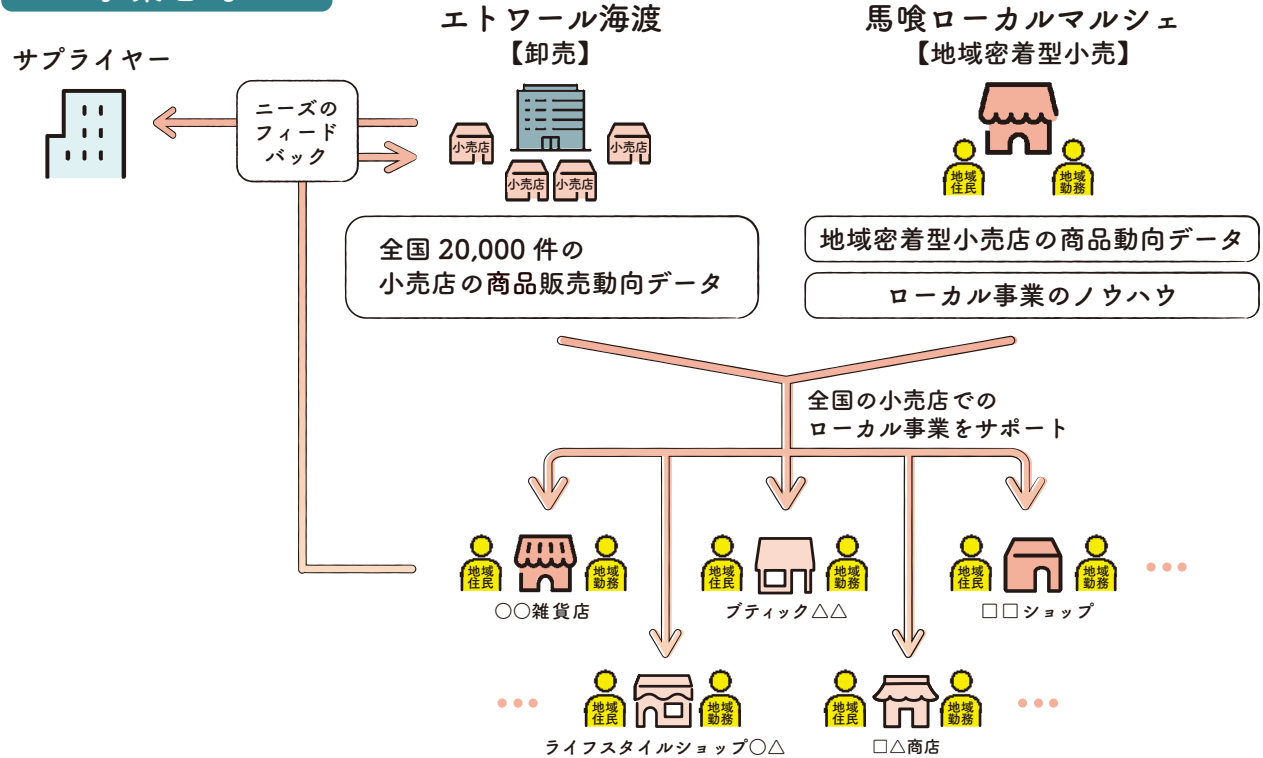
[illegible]

サプライヤー

ニーズのフィードバック

エトワール海渡
【卸売】

小売店
小売店
小売店
小売店

全国 20,000 件の小売店の商品販売動向データ

馬喰ローカルマルシェ
【地域密着型小売】

地域住民
地域勤務

地域密着型小売店の商品動向データ

ローカル事業のノウハウ

全国の小売店でのローカル事業をサポート

地域住民
地域勤務
○○雑貨店

地域住民
地域勤務
ブティック△△

地域住民
地域勤務
□□ショップ

•••

•••

地域住民
地域勤務
ライフスタイルショップ○△

地域住民
地域勤務
□△商店

•••